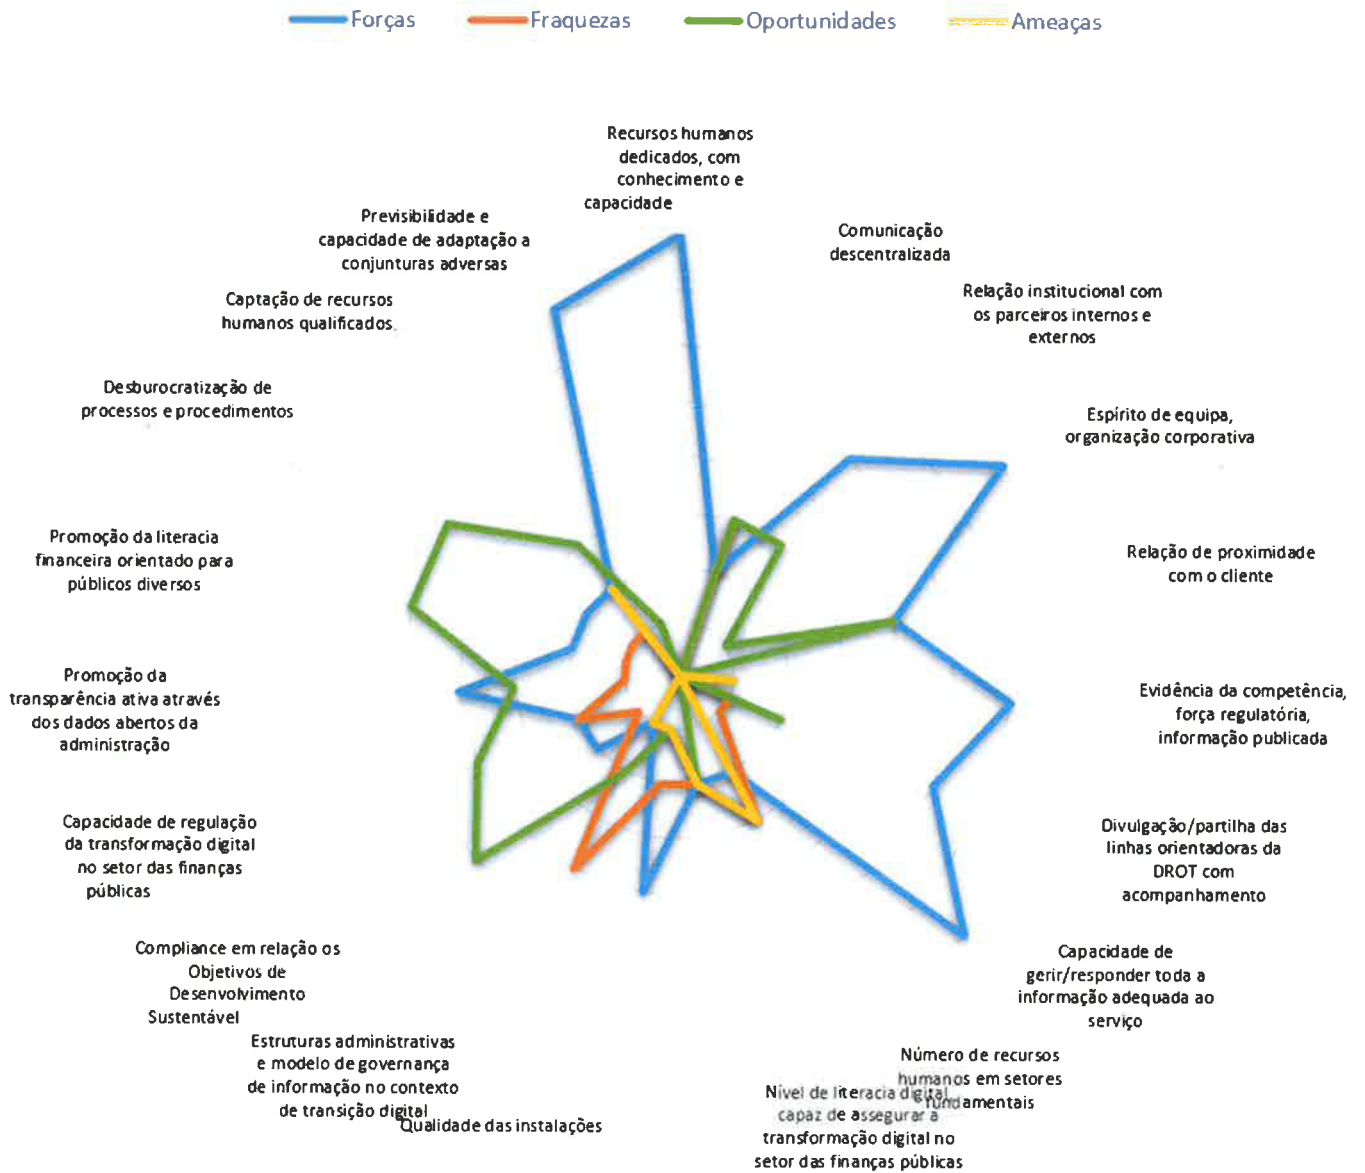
Forças Fraquezas Oportunidades Ameaças

Recursos humanos dedicados, com conhecimento e capacidade

Comunicação descentralizada

Relação institucional com os parceiros internos e externos

Espírito de equipa, organização corporativa

Relação de proximidade com o cliente

Evidência da competência, força regulatória, informação publicada

Divulgação/partilha das linhas orientadoras da DROT com acompanhamento

Capacidade de gerir/responder toda a informação adequada ao serviço

Número de recursos humanos em setores fundamentais

Nível de literacia digital capaz de assegurar a transformação digital no setor das finanças públicas

Qualidade das instalações

Estruturas administrativas e modelo de governança de informação no contexto de transição digital

Compliance em relação os Objetivos de Desenvolvimento Sustentável

Capacidade de regulação da transformação digital no setor das finanças públicas

Promoção da transparência ativa através dos dados abertos da administração

Promoção da literacia financeira orientado para públicos diversos

Desburocratização de processos e procedimentos

Captação de recursos humanos qualificados

Previsibilidade e capacidade de adaptação a conjunturas adversas